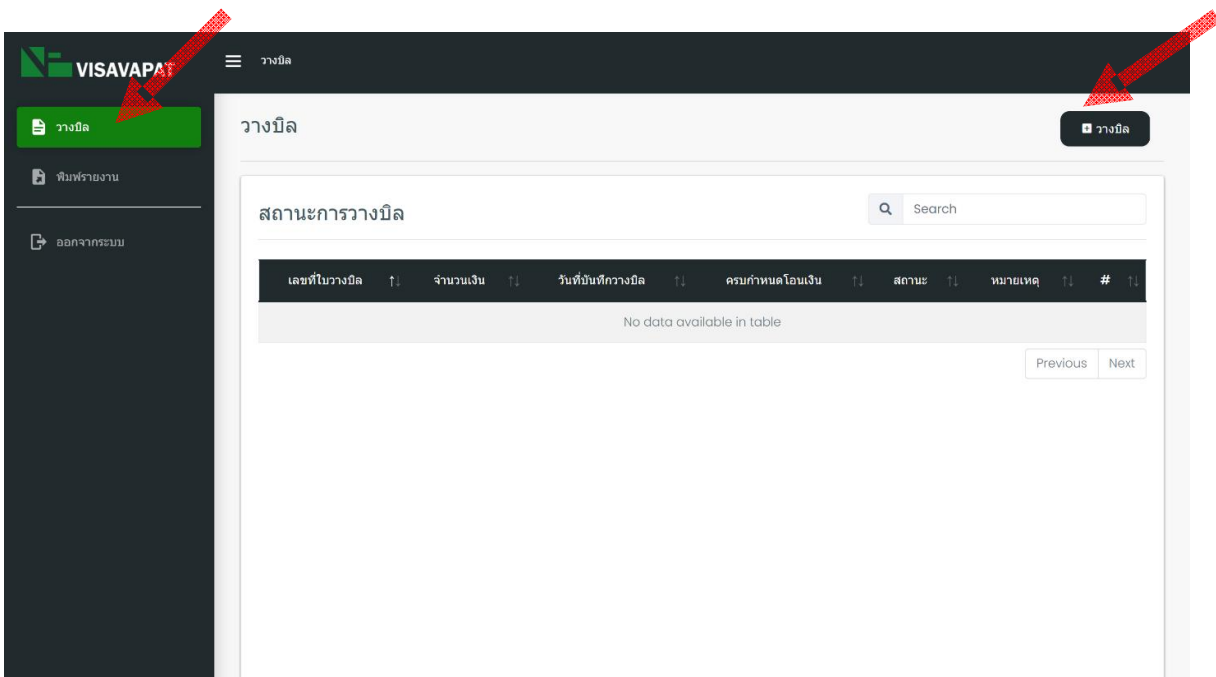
VISAVAPAT

วางบิล

วางบิล

พิมพ์รายงาน

ออกจากระบบ

วางบิล

วางบิล

สถานะการวางบิล

Search

| เลขที่ใบวางบิล | จำนวนเงิน | วันที่บันทึกวางบิล | ครบกำหนดโอนเงิน | สถานะ | หมายเหตุ | # |
|---|---|---|---|---|---|---|
| No data available in table | | | | | | |

Previous Next